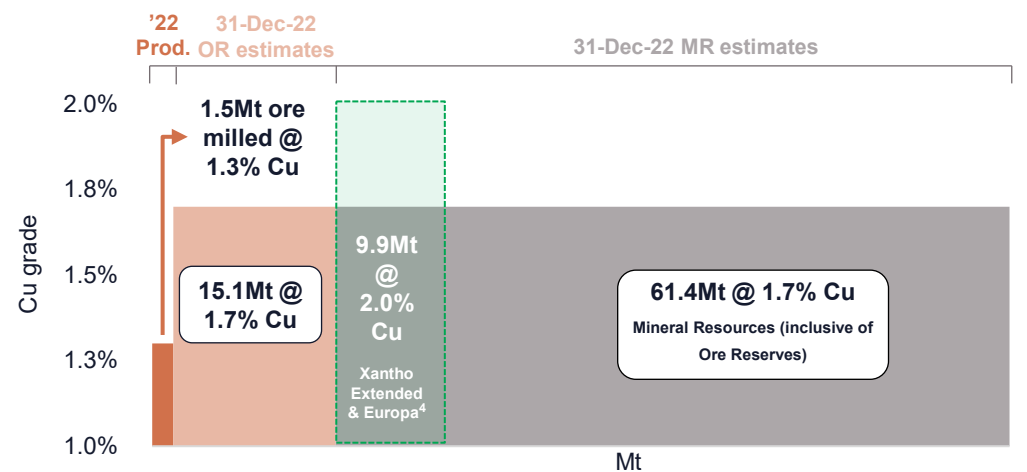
'22 Prod.

31-Dec-22 OR estimates

31-Dec-22 MR estimates

2.0%

1.8%

1.5%

1.3%

1.0%

Cu grade

1.5Mt ore milled @ 1.3% Cu

15.1Mt @ 1.7% Cu

9.9Mt @ 2.0% Cu

Xantho Extended & Europa$^4$

61.4Mt @ 1.7% Cu

Mineral Resources (inclusive of Ore Reserves)

Mt